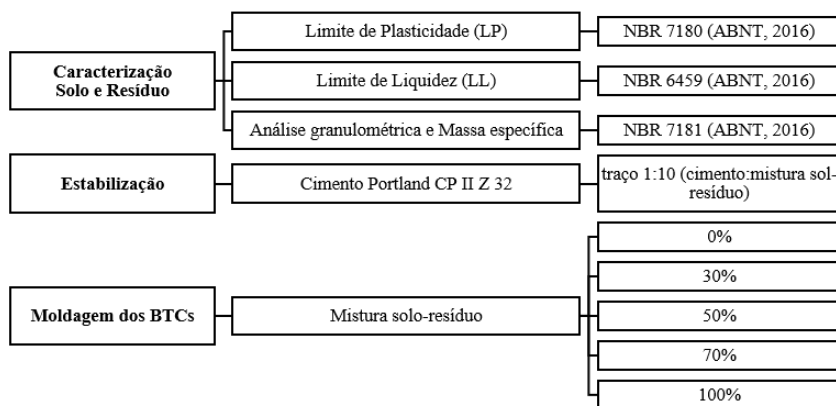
Caracterização Solo e Resíduo

Limite de Plasticidade (LP)

NBR 7180 (ABNT, 2016)

Limite de Liquidez (LL)

NBR 6459 (ABNT, 2016)

Análise granulométrica e Massa específica

NBR 7181 (ABNT, 2016)

Estabilização

Cimento Portland CP II Z 32

traço 1:10 (cimento:mistura solo-resíduo)

Moldagem dos BTCs

Mistura solo-resíduo

0%

30%

50%

70%

100%